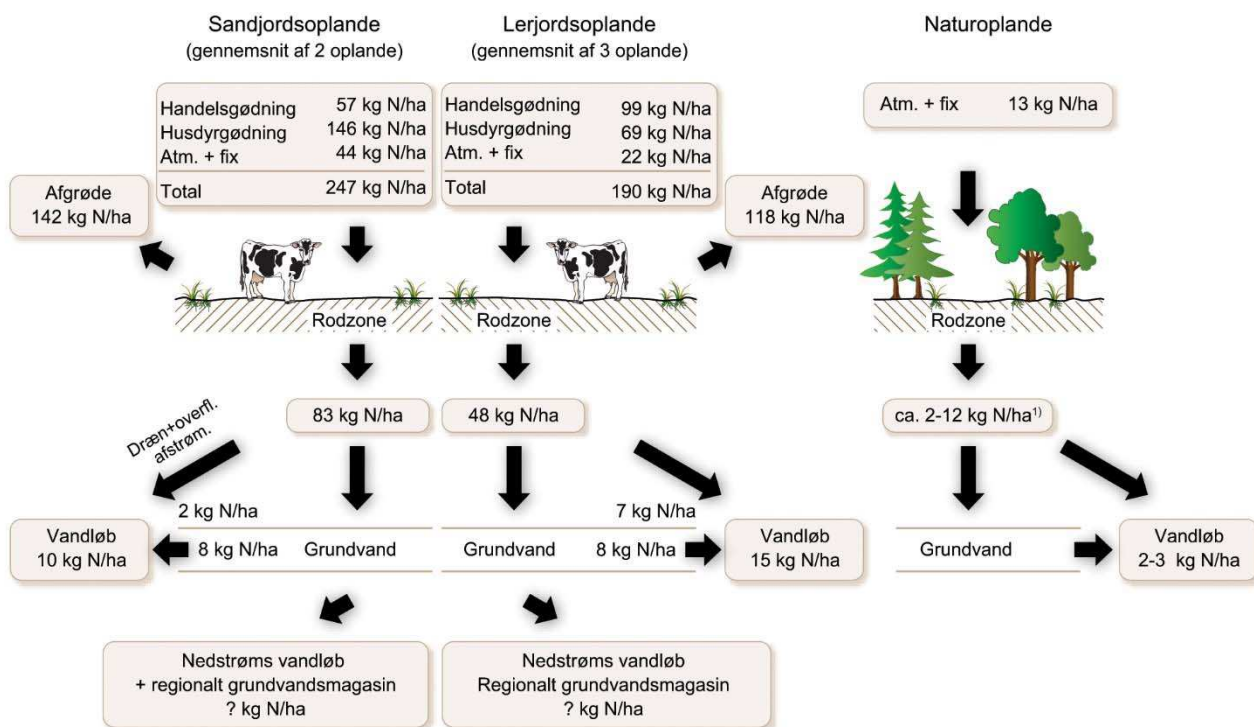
Sandjordsoplande
(gennemsnit af 2 oplande)

Lerjordsoplande
(gennemsnit af 3 oplande)

Naturoplande

| | |
|---|---|
| Handelsgødning | 57 kg N/ha |
| Husdyrgødning | 146 kg N/ha |
| Atm. + fix | 44 kg N/ha |
| Total | 247 kg N/ha |

| | |
|---|---|
| Handelsgødning | 99 kg N/ha |
| Husdyrgødning | 69 kg N/ha |
| Atm. + fix | 22 kg N/ha |
| Total | 190 kg N/ha |

Atm. + fix 13 kg N/ha

Afgrøde
142 kg N/ha

Afgrøde
118 kg N/ha

Rodzone

Rodzone

Rodzone

83 kg N/ha

48 kg N/ha

ca. 2-12 kg N/ha$^{1)}$

Dræn+overfl. afstrøm.

2 kg N/ha

7 kg N/ha

Vandløb
10 kg N/ha

8 kg N/ha Grundvand

Grundvand 8 kg N/ha

Vandløb
15 kg N/ha

Grundvand

Vandløb
2-3 kg N/ha

Nedstrøms vandløb
+ regionalt grundvandsmagasin
? kg N/ha

Nedstrøms vandløb
Regionalt grundvandsmagasin
? kg N/ha